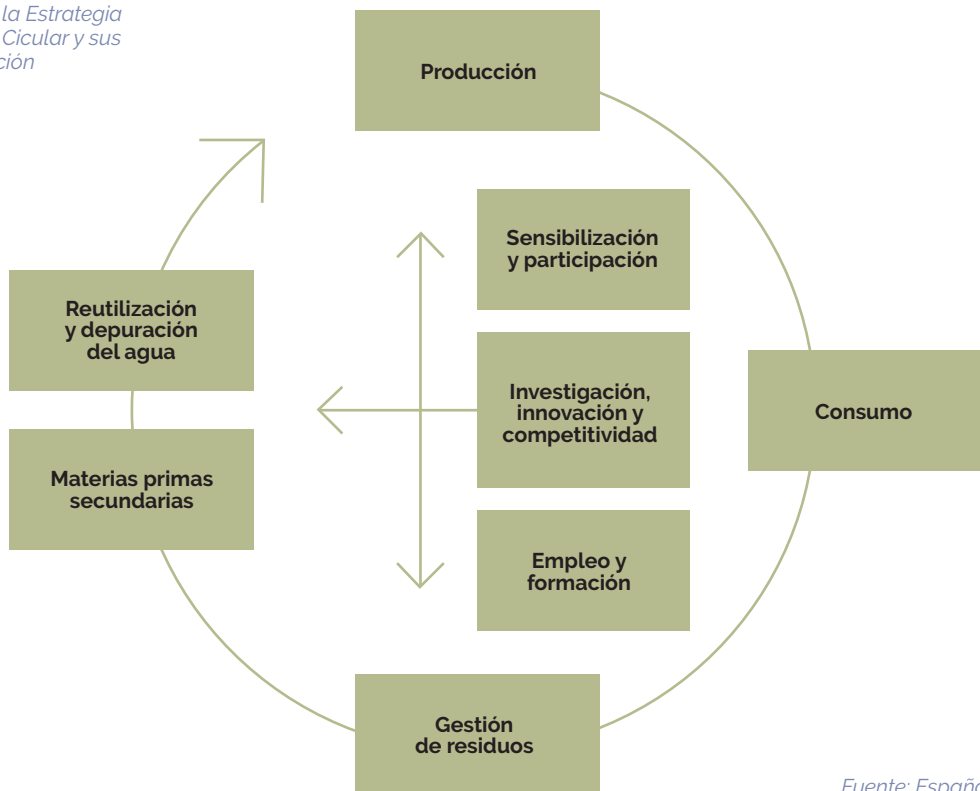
la Estrategia Cicular y sus ción

Producción

Sensibilización y participación

Reutilización y depuración del agua

Investigación, innovación y competitividad

Consumo

Materias primas secundarias

Empleo y formación

Gestión de residuos

Fuente: Españ